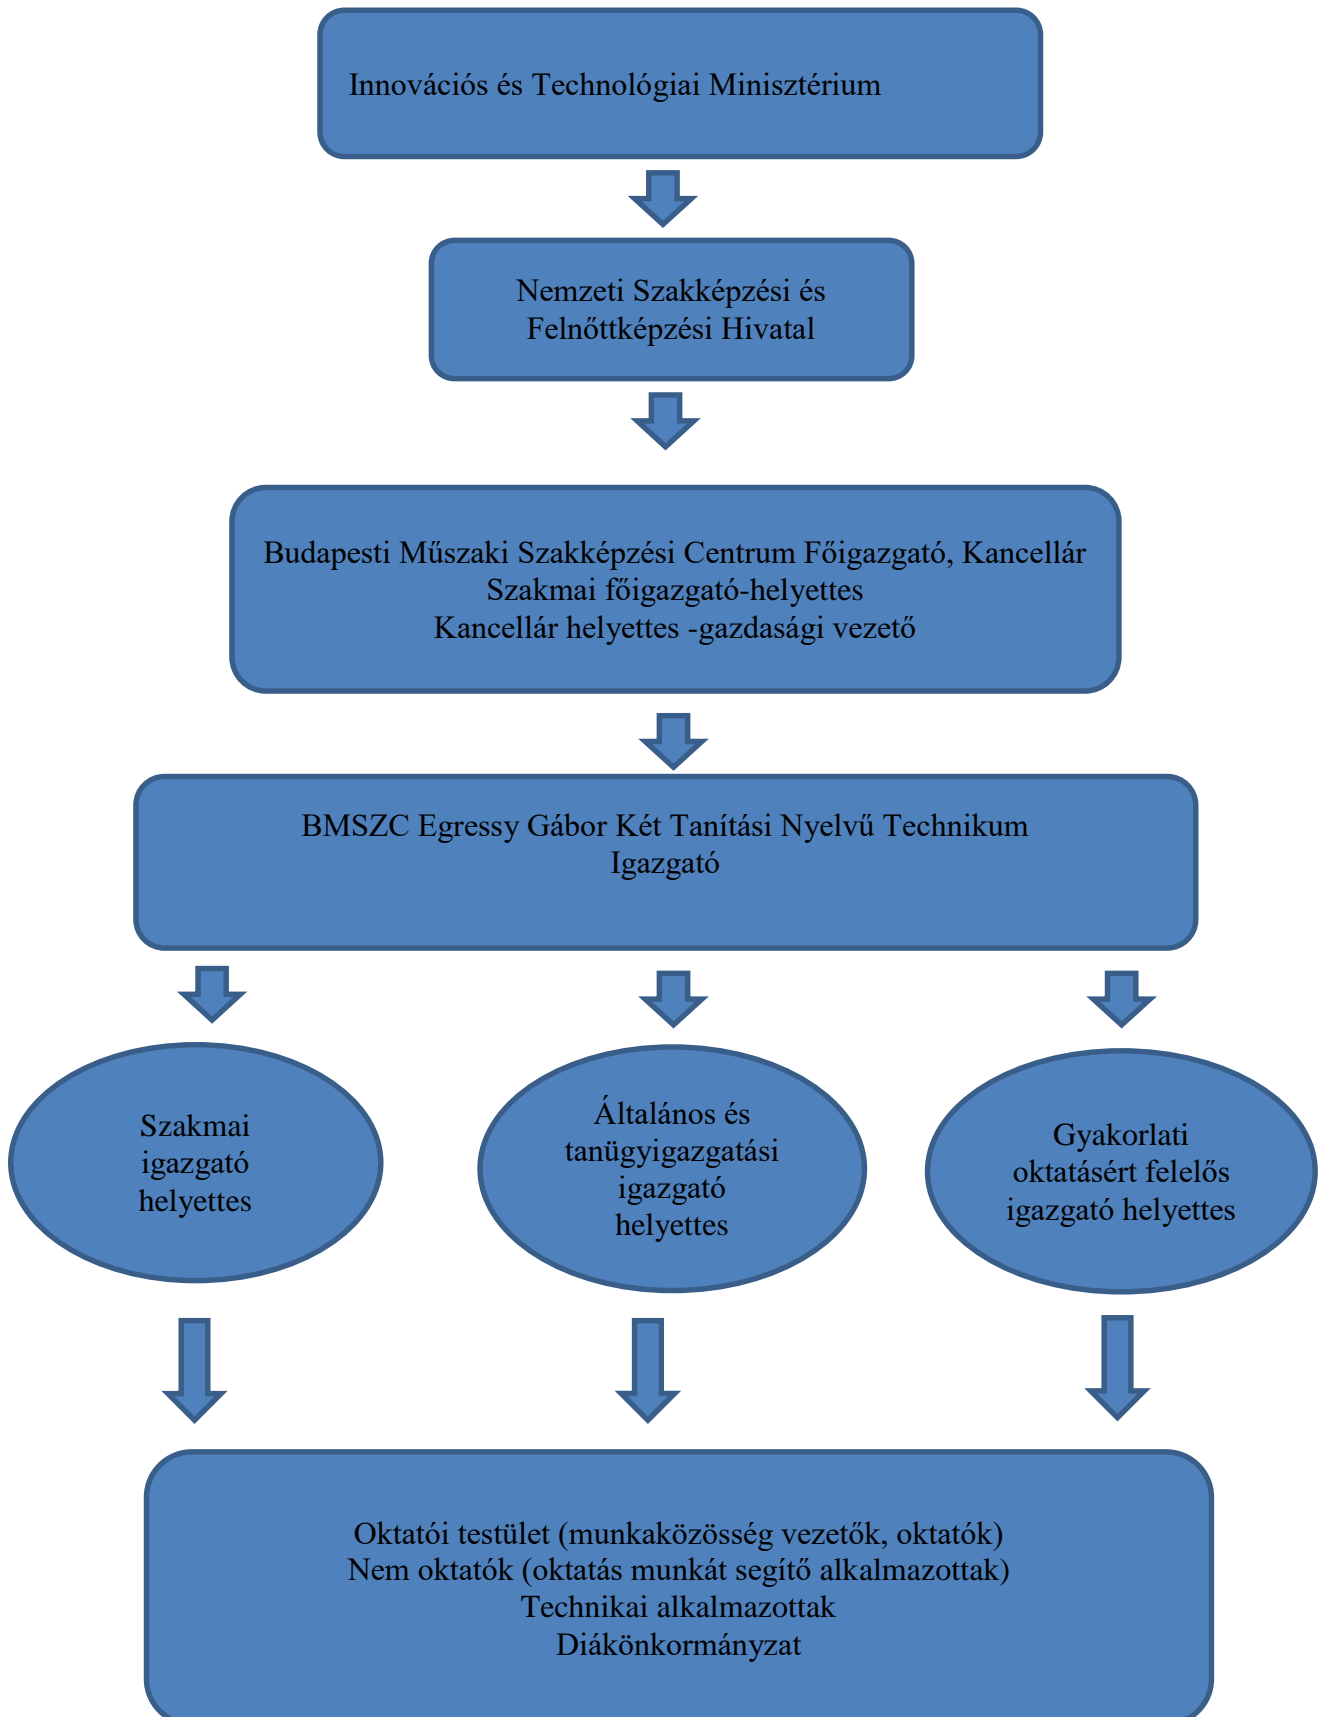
Innovációs és Technológiai Minisztérium

Nemzeti Szakképzési és Felnőttképzési Hivatal

Budapesti Műszaki Szakképzési Centrum Főigazgató, Kancellár
Szakmai főigazgató-helyettes
Kancellár helyettes -gazdasági vezető

BMSZC Egressy Gábor Két Tanítási Nyelvű Technikum
Igazgató

Szakmai igazgató helyettes

Általános és tanügyigazgatási igazgató helyettes

Gyakorlati oktatásért felelős igazgató helyettes

Oktatói testület (munkaközösség vezetők, oktatók)
Nem oktatók (oktatás munkát segítő alkalmazottak)
Technikai alkalmazottak
Diákönkormányzat